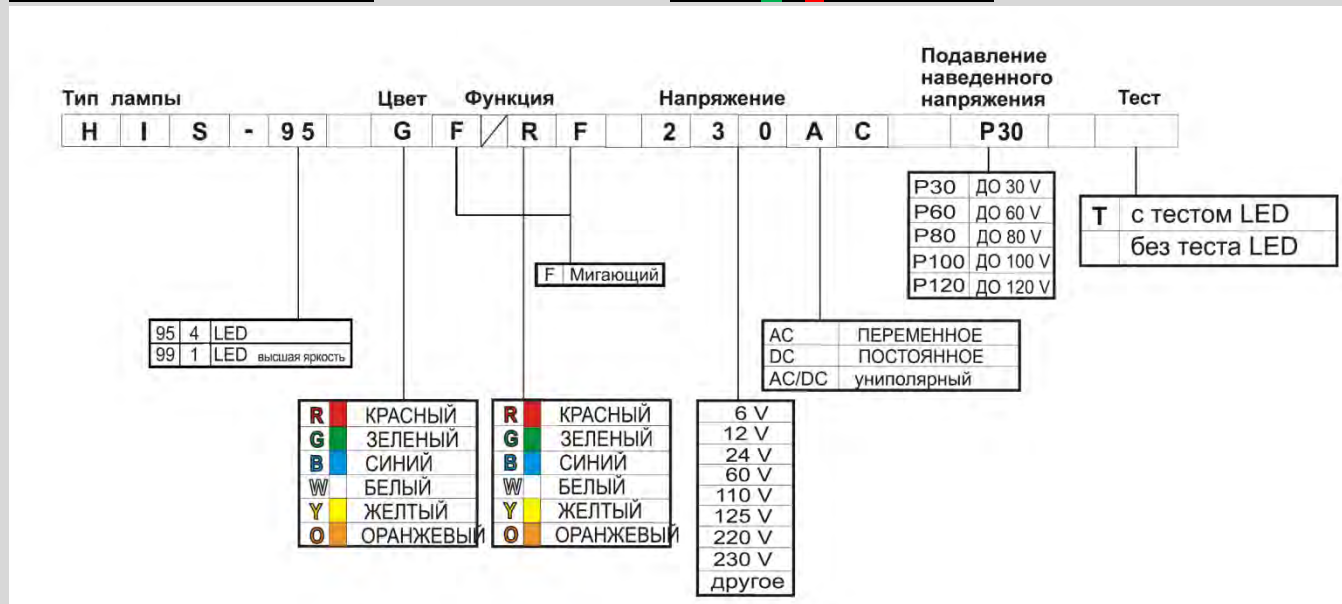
Тип лампы

Цвет

Функция

Напряжение

Подавление наведенного напряжения

Тест

| H | I | S | - | 95 | | G | F | / | R | F | | 2 | 3 | 0 | A | C | | P30 | | |
|---|---|---|---|---|---|---|---|---|---|---|---|---|---|---|---|---|---|---|---|---|

| | |
|---|---|
| P30 | ДО 30 V |
| P60 | ДО 60 V |
| P80 | ДО 80 V |
| P100 | ДО 100 V |
| P120 | ДО 120 V |

| | |
|---|---|
| T | с тестом LED |
| | без теста LED |

| | |
|---|---|
| F | Мигающий |

| | | |
|---|---|---|
| 95 | 4 | LED |
| 99 | 1 | LED высшая яркость |

| | |
|---|---|
| AC | ПЕРЕМЕННОЕ |
| DC | ПОСТОЯННОЕ |
| AC/DC | униполярный |

| | |
|---|---|
| R | КРАСНЫЙ |
| G | ЗЕЛЕНЫЙ |
| B | СИНИЙ |
| W | БЕЛЫЙ |
| Y | ЖЕЛТЫЙ |
| O | ОРАНЖЕВЫЙ |

| | |
|---|---|
| R | КРАСНЫЙ |
| G | ЗЕЛЕНЫЙ |
| B | СИНИЙ |
| W | БЕЛЫЙ |
| Y | ЖЕЛТЫЙ |
| O | ОРАНЖЕВЫЙ |

| |
|---|
| 6 V |
| 12 V |
| 24 V |
| 60 V |
| 110 V |
| 125 V |
| 220 V |
| 230 V |
| другое |